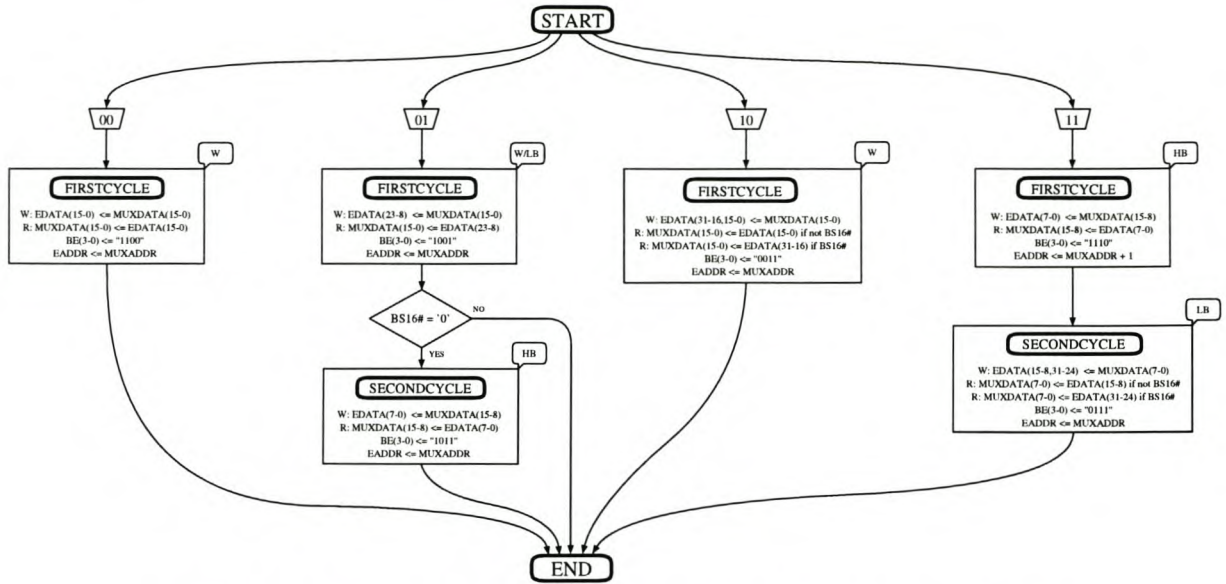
START

00

W

FIRSTCYCLE

W: EDATA(15-0) <= MUXDATA(15-0)
R: MUXDATA(15-0) <= EDATA(15-0)
BE(3-0) <= "1100"
EADDR <= MUXADDR

01

W/LB

FIRSTCYCLE

W: EDATA(23-8) <= MUXDATA(15-0)
R: MUXDATA(15-0) <= EDATA(23-8)
BE(3-0) <= "1001"
EADDR <= MUXADDR

BS16# = '0'

NO

YES

HB

SECONDCYCLE

W: EDATA(7-0) <= MUXDATA(15-8)
R: MUXDATA(15-8) <= EDATA(7-0)
BE(3-0) <= "1011"
EADDR <= MUXADDR

10

W

FIRSTCYCLE

W: EDATA(31-16,15-0) <= MUXDATA(15-0)
R: MUXDATA(15-0) <= EDATA(15-0) if not BS16#
R: MUXDATA(15-0) <= EDATA(31-16) if BS16#
BE(3-0) <= "0011"
EADDR <= MUXADDR

11

HB

FIRSTCYCLE

W: EDATA(7-0) <= MUXDATA(15-8)
R: MUXDATA(15-8) <= EDATA(7-0)
BE(3-0) <= "1110"
EADDR <= MUXADDR + 1

LB

SECONDCYCLE

W: EDATA(15-8,31-24) <= MUXDATA(7-0)
R: MUXDATA(7-0) <= EDATA(15-8) if not BS16#
R: MUXDATA(7-0) <= EDATA(31-24) if BS16#
BE(3-0) <= "0111"
EADDR <= MUXADDR

END